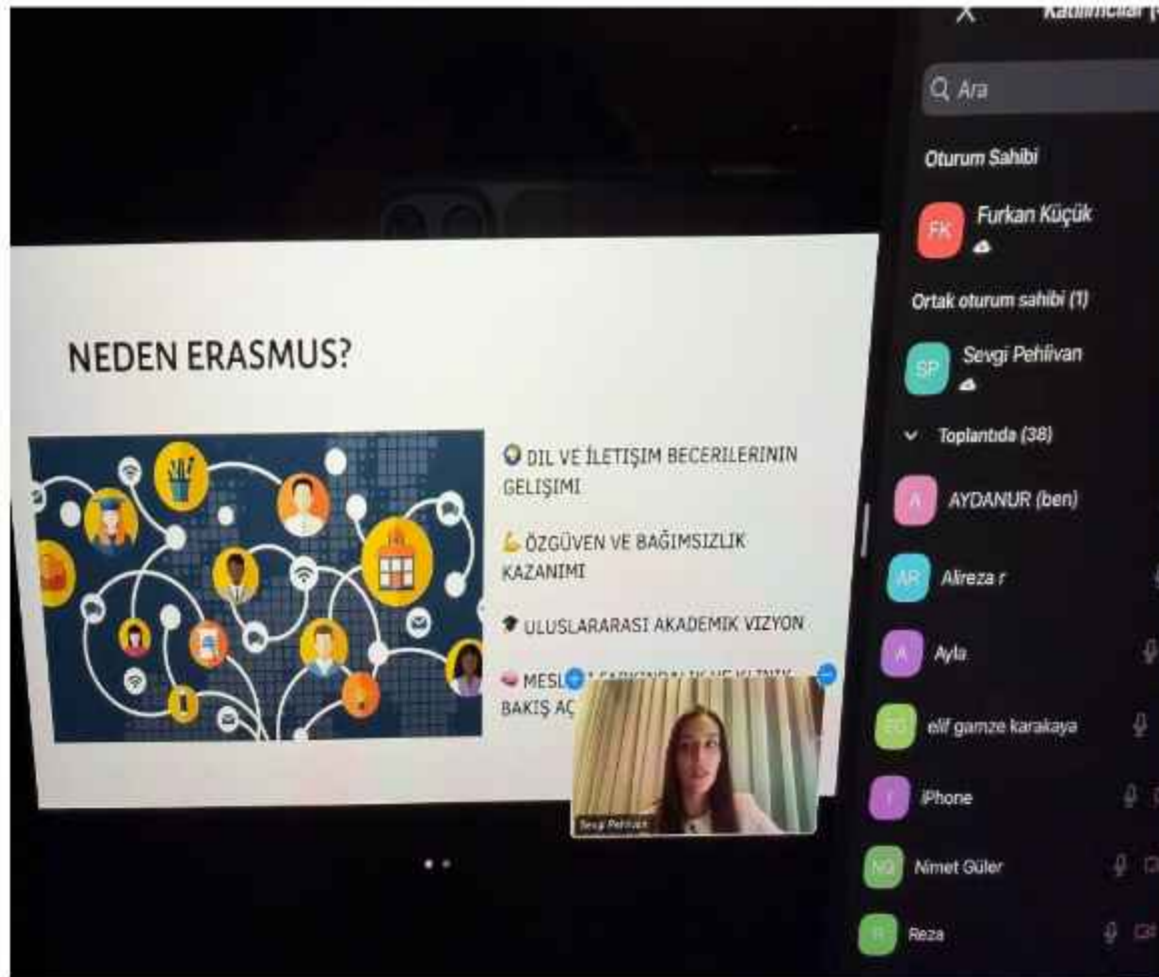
NEDEN ERASMUS?

DIL VE İLETIŞIM BECERILERININ GELIŞIMI

ÖZGÜVEN VE BAĞIMSIZLIK KAZANIMI

ULUSLARARASI AKADEMIK VIZYON

MESL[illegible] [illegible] VE KLINIK BAKIŞ AÇ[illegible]

Sevgi Pehlivan

Katılımcılar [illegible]

Ara

Oturum Sahibi

FK Furkan Küçük

Ortak oturum sahibi (1)

SP Sevgi Pehlivan

Toplantıda (38)

A AYDANUR (ben)

AR Alireza r

A Ayla

EG elif gamze karakaya

I iPhone

NG Nimet Güler

R Reza